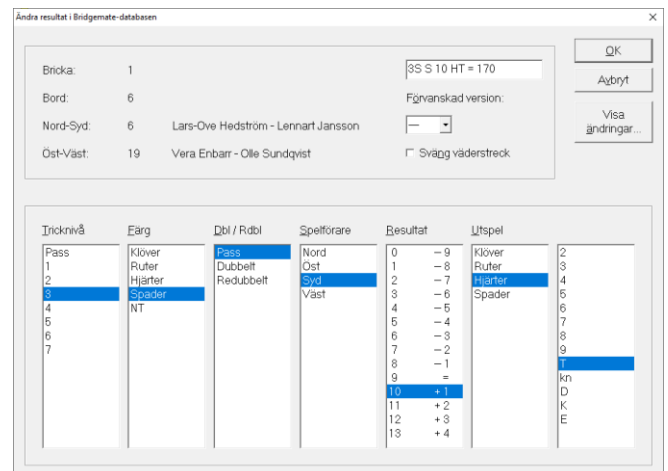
Ändra resultat i Bridgemate-databasen

Bricka: 1
Bord: 6
Nord-Syd: 6 Lars-Ove Hedström - Lennart Jansson
Öst-Väst: 19 Vera Enbarr - Olle Sundqvist

3S S 10 HT = 170

Förvanskad version:

—

Sväng väderstreck

OK

Avbryt

Visa ändringar...

Tricknivå
Pass
1
2
3
4
5
6
7

Färg
Klöver
Ruter
Hjärter
Spader
NT

Dbl / Rdbl
Pass
Dubbelt
Redubbelt

Spelförare
Nord
Öst
Syd
Väst

Resultat
| | |
|---|---|
| 0 | − 9 |
| 1 | − 8 |
| 2 | − 7 |
| 3 | − 6 |
| 4 | − 5 |
| 5 | − 4 |
| 6 | − 3 |
| 7 | − 2 |
| 8 | − 1 |
| 9 | = |
| 10 | + 1 |
| 11 | + 2 |
| 12 | + 3 |
| 13 | + 4 |

Utspel
Klöver
Ruter
Hjärter
Spader

2
3
4
5
6
7
8
9
T
kn
D
K
E